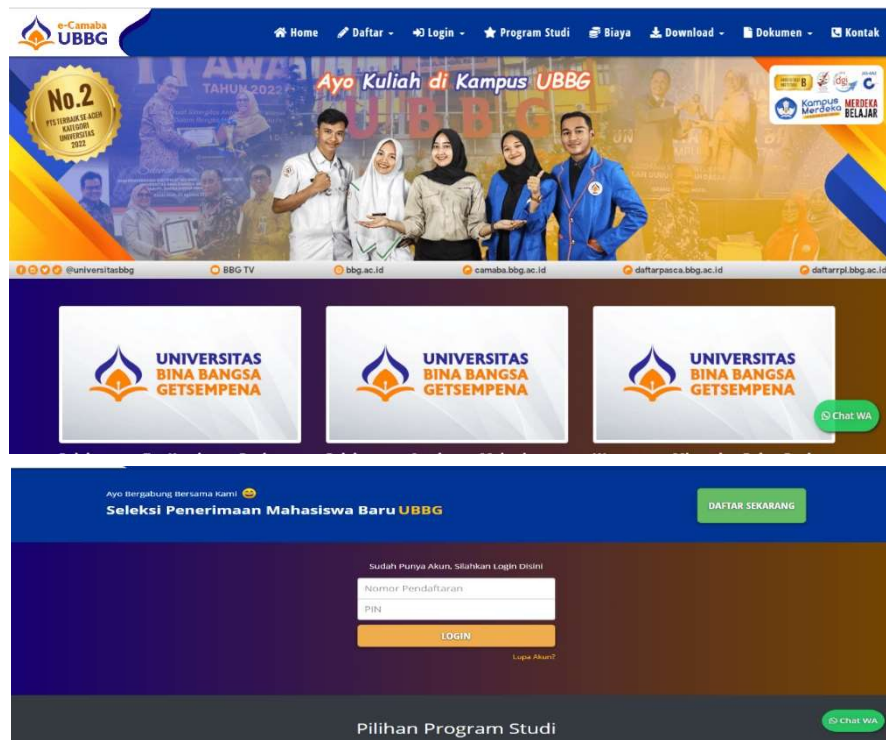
e-Camaba UBBG

Home Daftar Login Program Studi Biaya Download Dokumen Kontak

No.2 PTS TERBAIK SE-ACEH KATEGORI UNIVERSITAS 2022

Ayo Kuliah di Kampus UBBG

AWA TAHUN 2022

UBBG

B

Kampus Merdeka MERDEKA BELAJAR

@universitasbbg BBG TV bbg.ac.id camaba.bbg.ac.id daftarpasca.bbg.ac.id daftarrpl.bbg.ac.id

UNIVERSITAS BINA BANGSA GETSEMPENA

UNIVERSITAS BINA BANGSA GETSEMPENA

UNIVERSITAS BINA BANGSA GETSEMPENA

Chat WA

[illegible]

Ayo Bergabung Bersama Kami

Seleksi Penerimaan Mahasiswa Baru UBBG

DAFTAR SEKARANG

Sudah Punya Akun, Silahkan Login Disini

Nomor Pendaftaran

PIN

LOGIN

Lupa Akun?

Pilihan Program Studi

Chat WA